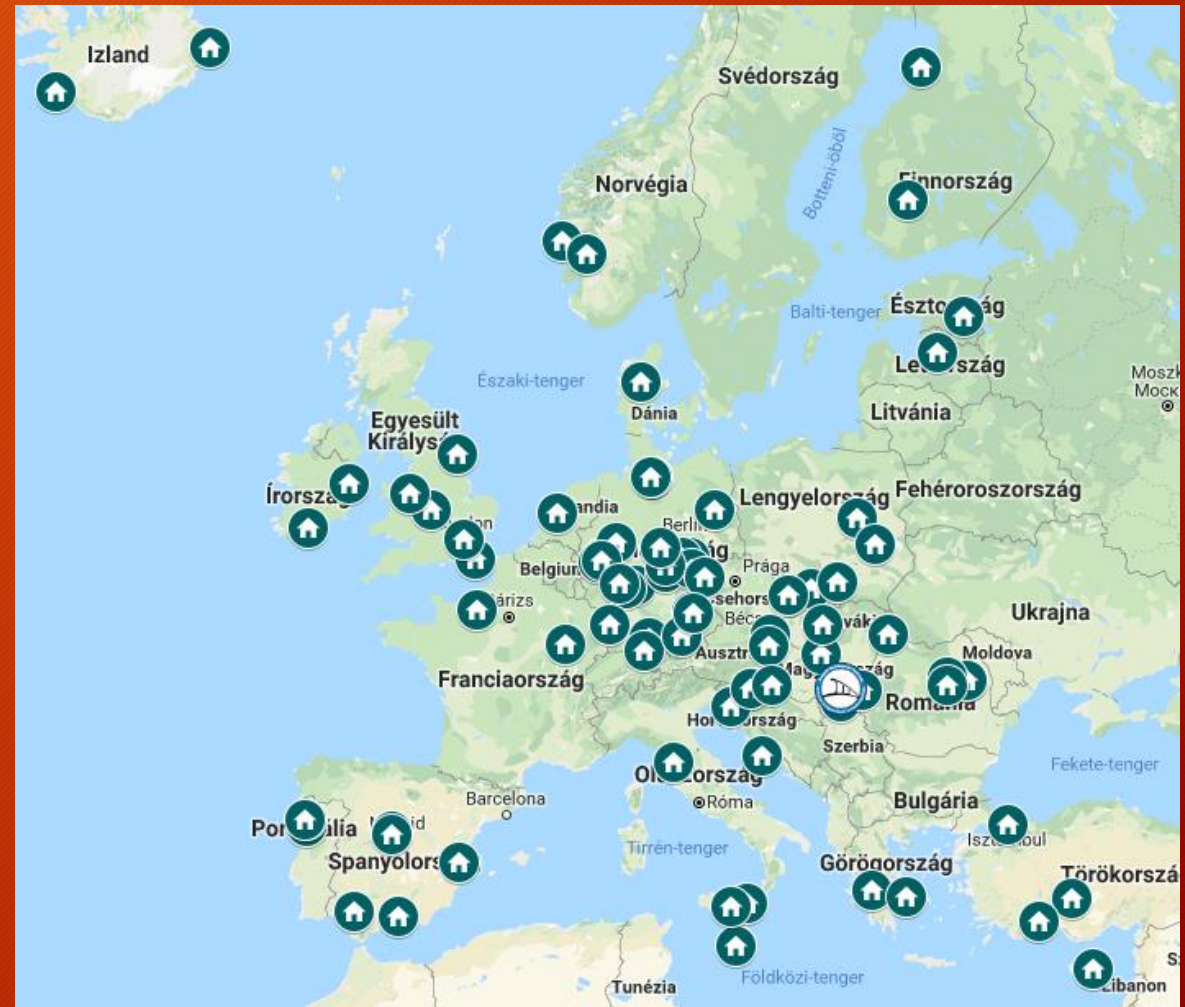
Izland
Svédország
Botteni-öböl
Norvégia
Finnország
Balti-tenger
Észtország
Lettország
Északi-tenger
Dánia
Moszk
Моск
Litvánia
Egyesült Királyság
Írország
Lengyelország
Fehéroroszország
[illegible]andia
Berlin
Belgium
Prága
Párizs
Csehország
Bécs
Szlovákia
Ukrajna
Ausztria
Magyarország
Moldova
Franciaország
Románia
Horvátország
Szerbia
Olaszország
Fekete-tenger
Barcelona
Róma
Bulgária
Portugália
Madrid
Spanyolország
Isztambul
Tirrén-tenger
Görögország
Törökország
Földközi-tenger
Tunézia
Libanon